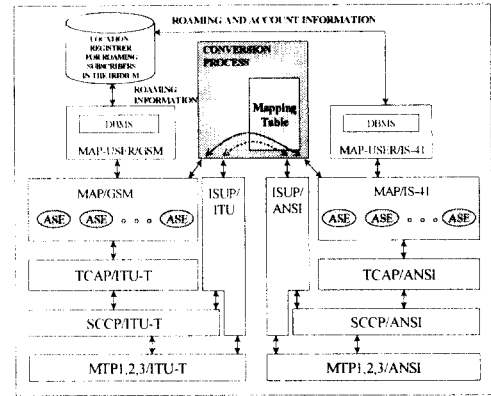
ROAMING AND ACCOUNT INFORMATION

LOCATION REGISTRER FOR ROAMING SUBSCRIBERS IN THE IRIDIUM

ROAMING INFORMATION

CONVERSION PROCESS

Mapping Table

DBMS

MAP-USER/GSM

DBMS

MAP-USER/IS-41

MAP/GSM

ASE ASE . . . ASE

ISUP/ ITU

ISUP/ ANSI

MAP/IS-41

ASE ASE . . . ASE

TCAP/ITU-T

TCAP/ANSI

SCCP/ITU-T

SCCP/ANSI

MTP1,2,3/ITU-T

MTP1,2,3/ANSI